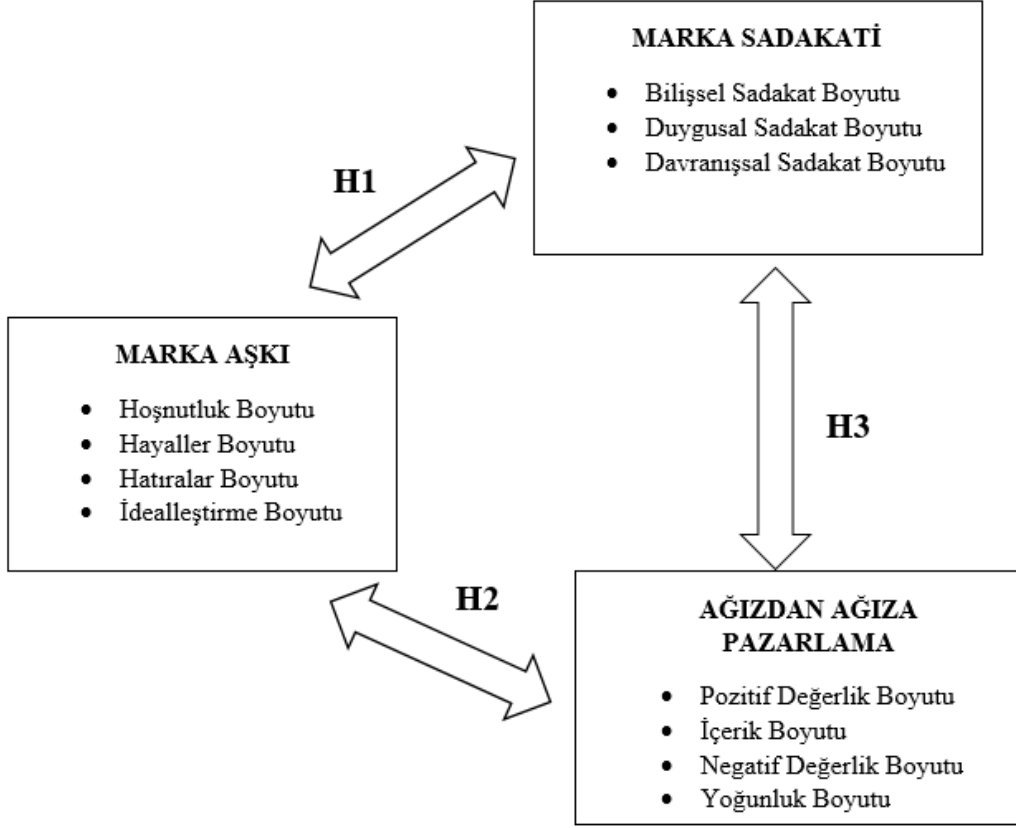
MARKA SADAKATİ

- Bilişsel Sadakat Boyutu
- Duygusal Sadakat Boyutu
- Davranışsal Sadakat Boyutu

H1

MARKA AŞKI

- Hoşnutluk Boyutu
- Hayaller Boyutu
- Hatıralar Boyutu
- İdealleştirme Boyutu

H3

H2

AĞIZDAN AĞIZA PAZARLAMA

- Pozitif Değerlik Boyutu
- İçerik Boyutu
- Negatif Değerlik Boyutu
- Yoğunluk Boyutu